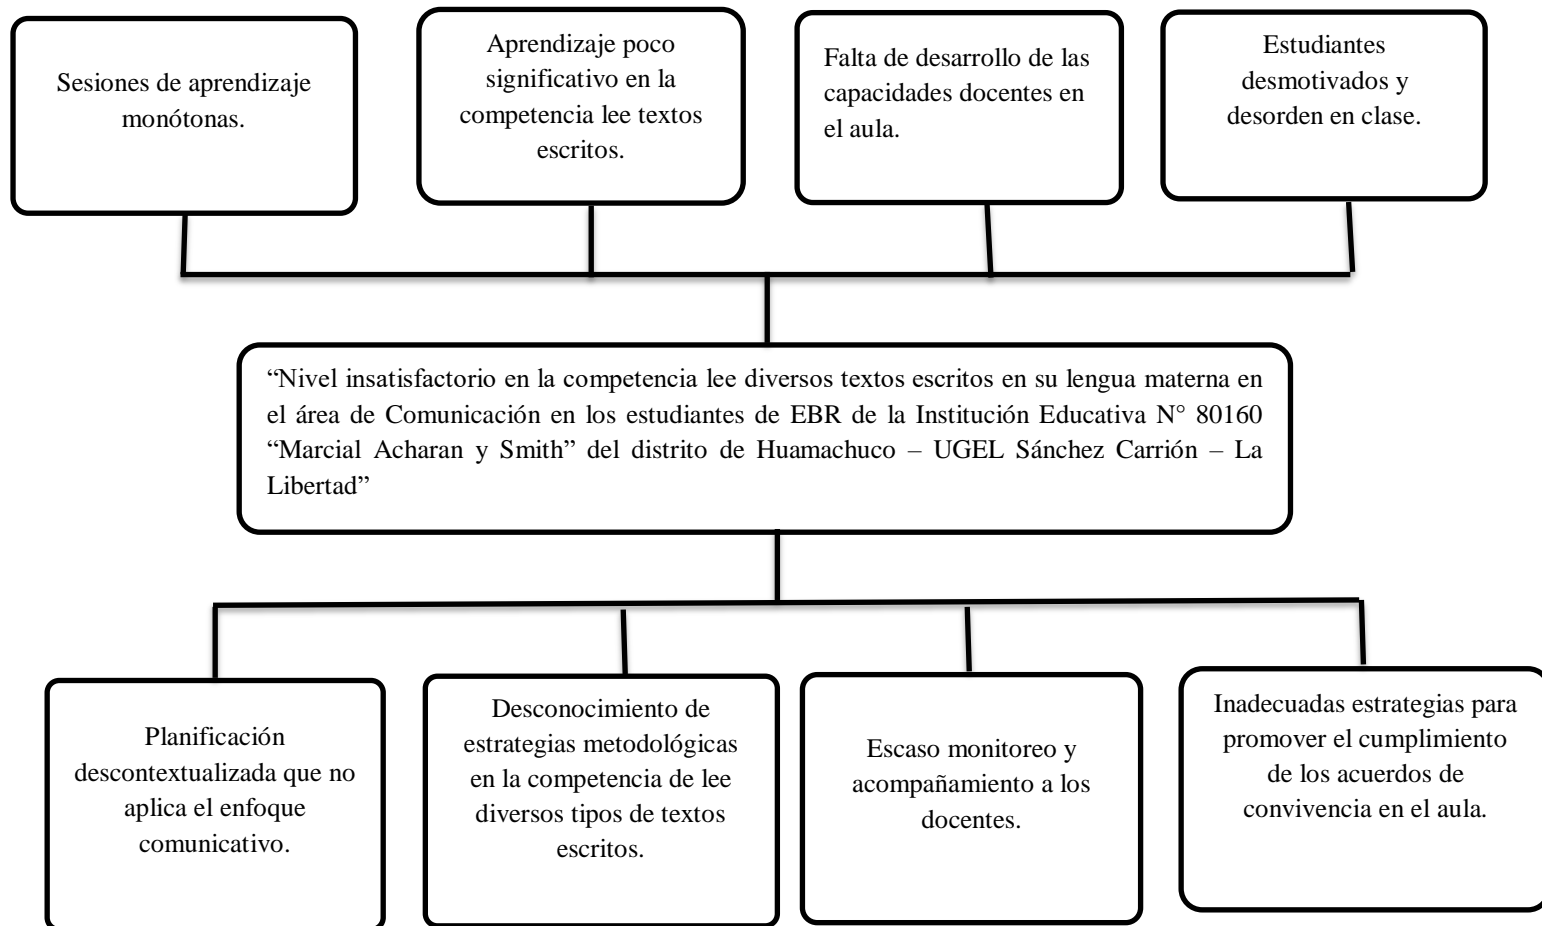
Sesiones de aprendizaje monótonas.

Aprendizaje poco significativo en la competencia lee textos escritos.

Falta de desarrollo de las capacidades docentes en el aula.

Estudiantes desmotivados y desorden en clase.

“Nivel insatisfactorio en la competencia lee diversos textos escritos en su lengua materna en el área de Comunicación en los estudiantes de EBR de la Institución Educativa N° 80160 “Marcial Acharan y Smith” del distrito de Huamachuco – UGEL Sánchez Carrión – La Libertad”

Planificación descontextualizada que no aplica el enfoque comunicativo.

Desconocimiento de estrategias metodológicas en la competencia de lee diversos tipos de textos escritos.

Escaso monitoreo y acompañamiento a los docentes.

Inadecuadas estrategias para promover el cumplimiento de los acuerdos de convivencia en el aula.